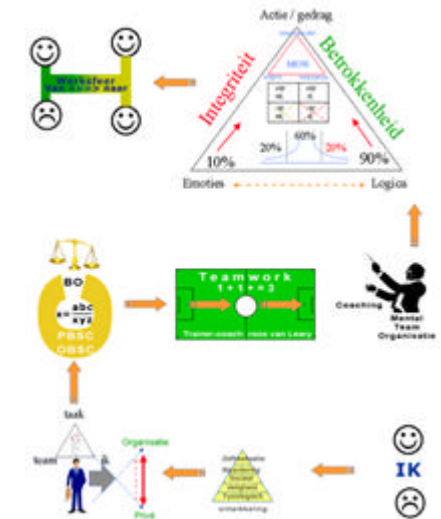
Actie / gedrag

Integriteit

Betrokkenheid

MDR

10%

20%

60%

20%

90%

Emoties

Logica

Werksfeer
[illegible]

BO

abc
xyz

PBSC

OBSC

Teamwork
1 + 1 = 3

Trainer-coach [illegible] van Leary

Coaching

Mental
Team
Organisatie

task

team

Organisatie

Privé

Zelfrealisatie
Waardering
Sociaal
Veiligheid
Fysiologisch
ontwikkeling

IK